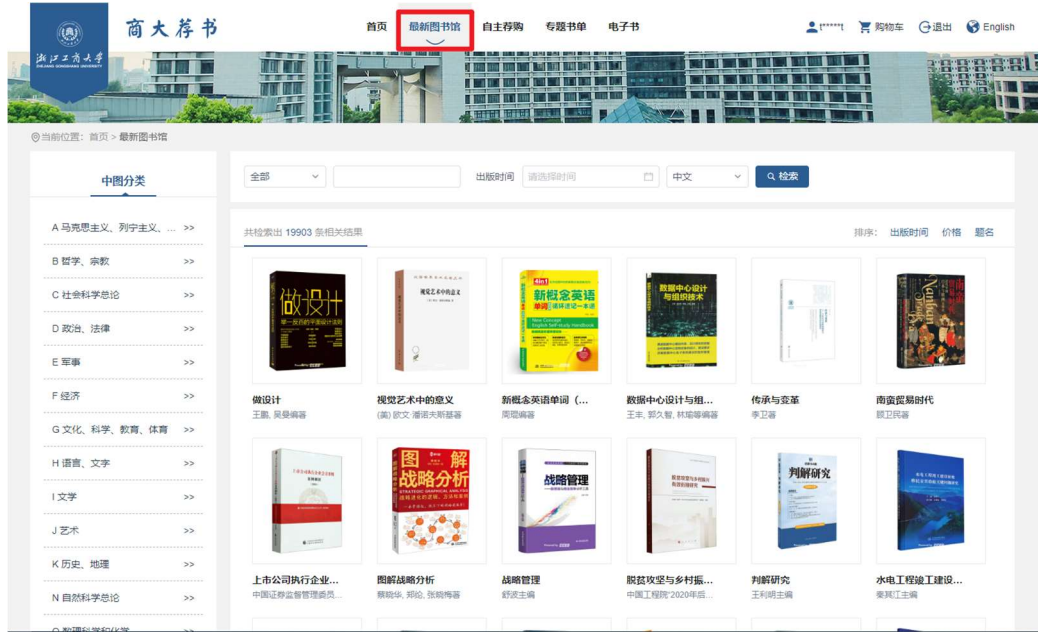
商大荐书

浙江工商大学 ZHEJIANG GONGSHANG UNIVERSITY

首页 最新图书馆 自主荐购 专题书单 电子书

t*****t 购物车 退出 English

当前位置：首页 > 最新图书馆

中图分类

A 马克思主义、列宁主义、... >>
B 哲学、宗教 >>
C 社会科学总论 >>
D 政治、法律 >>
E 军事 >>
F 经济 >>
G 文化、科学、教育、体育 >>
H 语言、文字 >>
I 文学 >>
J 艺术 >>
K 历史、地理 >>
N 自然科学总论 >>
O 数理科学和化学

全部 出版时间 请选择时间 中文 检索

共检索出 19903 条相关结果

排序： 出版时间 价格 题名

做设计
王鹏、吴曼编著

视觉艺术中的意义
(美) 欧文·潘诺夫斯基著

新概念英语单词（...
周昭编著

数据中心设计与组...
王丰、郭久智、林瑜等编著

传承与变革
李卫著

南宋贸易时代
顾卫民著

上市公司执行企业...
中国证券监督管理委员...

图解战略分析
蔡晓华、郑伦、张晓梅著

战略管理
舒波主编

脱贫攻坚与乡村振...
中国工程院"2020年后...

判解研究
王利明主编

水电工程竣工建设...
秦其江主编